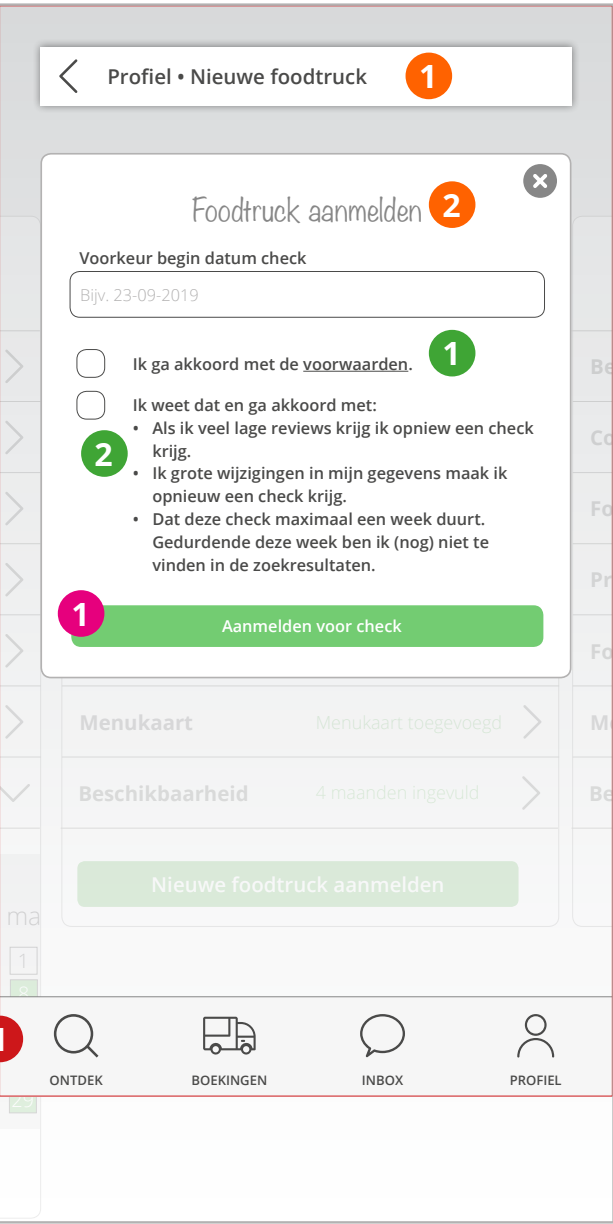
Profiel • Nieuwe foodtruck 1

Foodtruck aanmelden 2

Voorkeur begin datum check

Bijv. 23-09-2019

Ik ga akkoord met de voorwaarden. 1

Ik weet dat en ga akkoord met:
2
• Als ik veel lage reviews krijg ik opnieuw een check krijg.
• Ik grote wijzigingen in mijn gegevens maak ik opnieuw een check krijg.
• Dat deze check maximaal een week duurt. Gedurdende deze week ben ik (nog) niet te vinden in de zoekresultaten.

1 Aanmelden voor check

Menukaart Menukaart toegevoegd

Beschikbaarheid 4 maanden ingevuld

Nieuwe foodtruck aanmelden

Be
Co
Fo
Pr
Fo
Me
Be

ma
1
8
29

1

ONTDEK BOEKINGEN INBOX PROFIEL